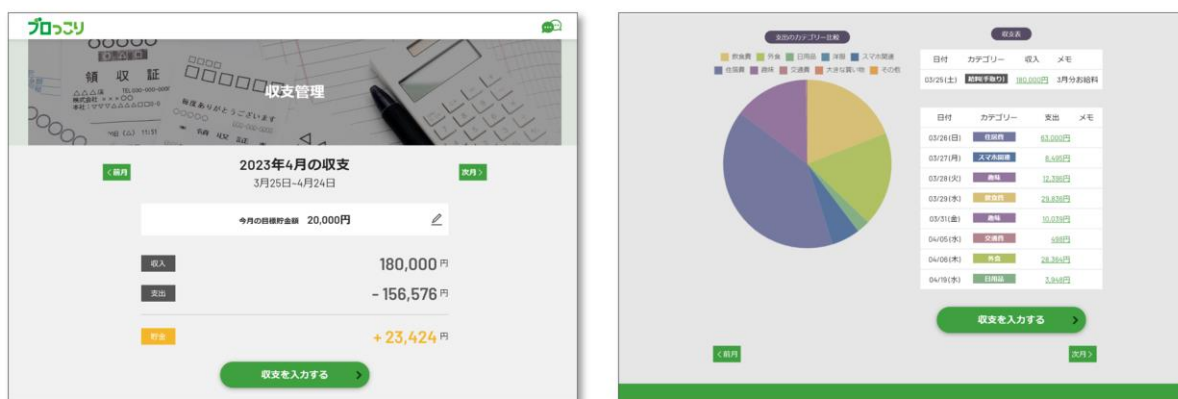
ブロっこり

領 収 証

収支管理

< 前月

2023年4月の収支
3月25日~4月24日

次月 >

今月の目標貯金額 20,000円

収入 180,000円

支出 - 156,576円

貯金 + 23,424円

収支を入力する >

支出のカテゴリー比較

飲食費 外食 日用品 洋服 スマホ関連 住居費 趣味 交通費 大きな買い物 その他

収支表

| 日付 | カテゴリー | 収入 | メモ |
|---|---|---|---|
| 03/25(土) | 給料(手取り) | 180,000円 | 3月分お給料 |

| 日付 | カテゴリー | 支出 | メモ |
|---|---|---|---|
| 03/26(日) | 住居費 | 63,000円 | |
| 03/27(月) | スマホ関連 | 8,495円 | |
| 03/28(火) | 趣味 | 12,396円 | |
| 03/29(水) | 飲食費 | 29,836円 | |
| 03/31(金) | 趣味 | 10,039円 | |
| 04/05(水) | 交通費 | 498円 | |
| 04/06(木) | 外食 | 28,364円 | |
| 04/19(水) | 日用品 | 3,948円 | |

収支を入力する >

< 前月

次月 >